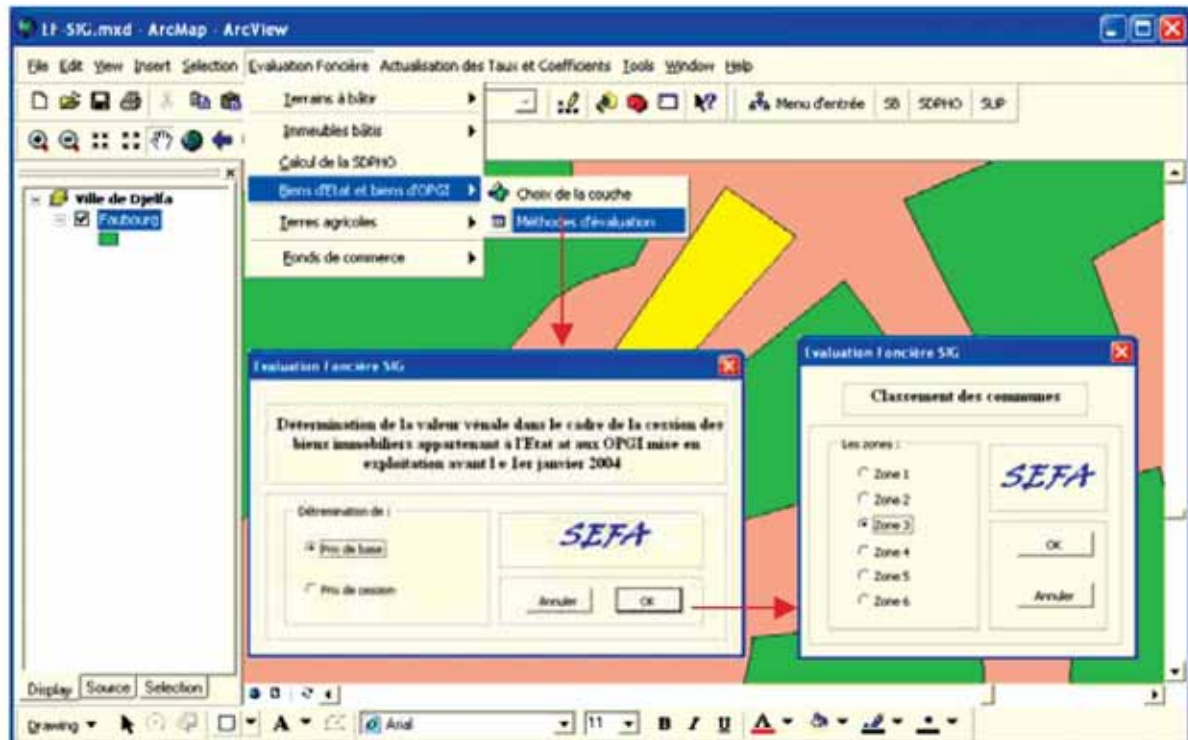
EF-SIG.mxd - ArcMap - ArcView

File Edit View Insert Selection Evaluation Foncière Actualisation des Taux et Coefficients Tools Window Help

Menu d'entrée SB SDPHO SUP

Terrains à bâtir
Immeubles bâtis
Calcul de la SDPHO
Biens d'Etat et biens d'OPGI
Terres agricoles
Fonds de commerce

Choix de la couche
Méthodes d'évaluation

Ville de Djelfa
Faubourg

Evaluation Foncière SIG

Détermination de la valeur vénale dans le cadre de la cession des biens immobiliers appartenant à l'Etat et aux OPGI mise en exploitation avant l e 1er janvier 2004

Détermination de :
Prix de base
Prix de cession

SEFA

Annuler
OK

Evaluation Foncière SIG

Classement des communes

Les zones :
Zone 1
Zone 2
Zone 3
Zone 4
Zone 5
Zone 6

SEFA

OK
Annuler

Display Source Selection

Drawing Arial 11 B I U A